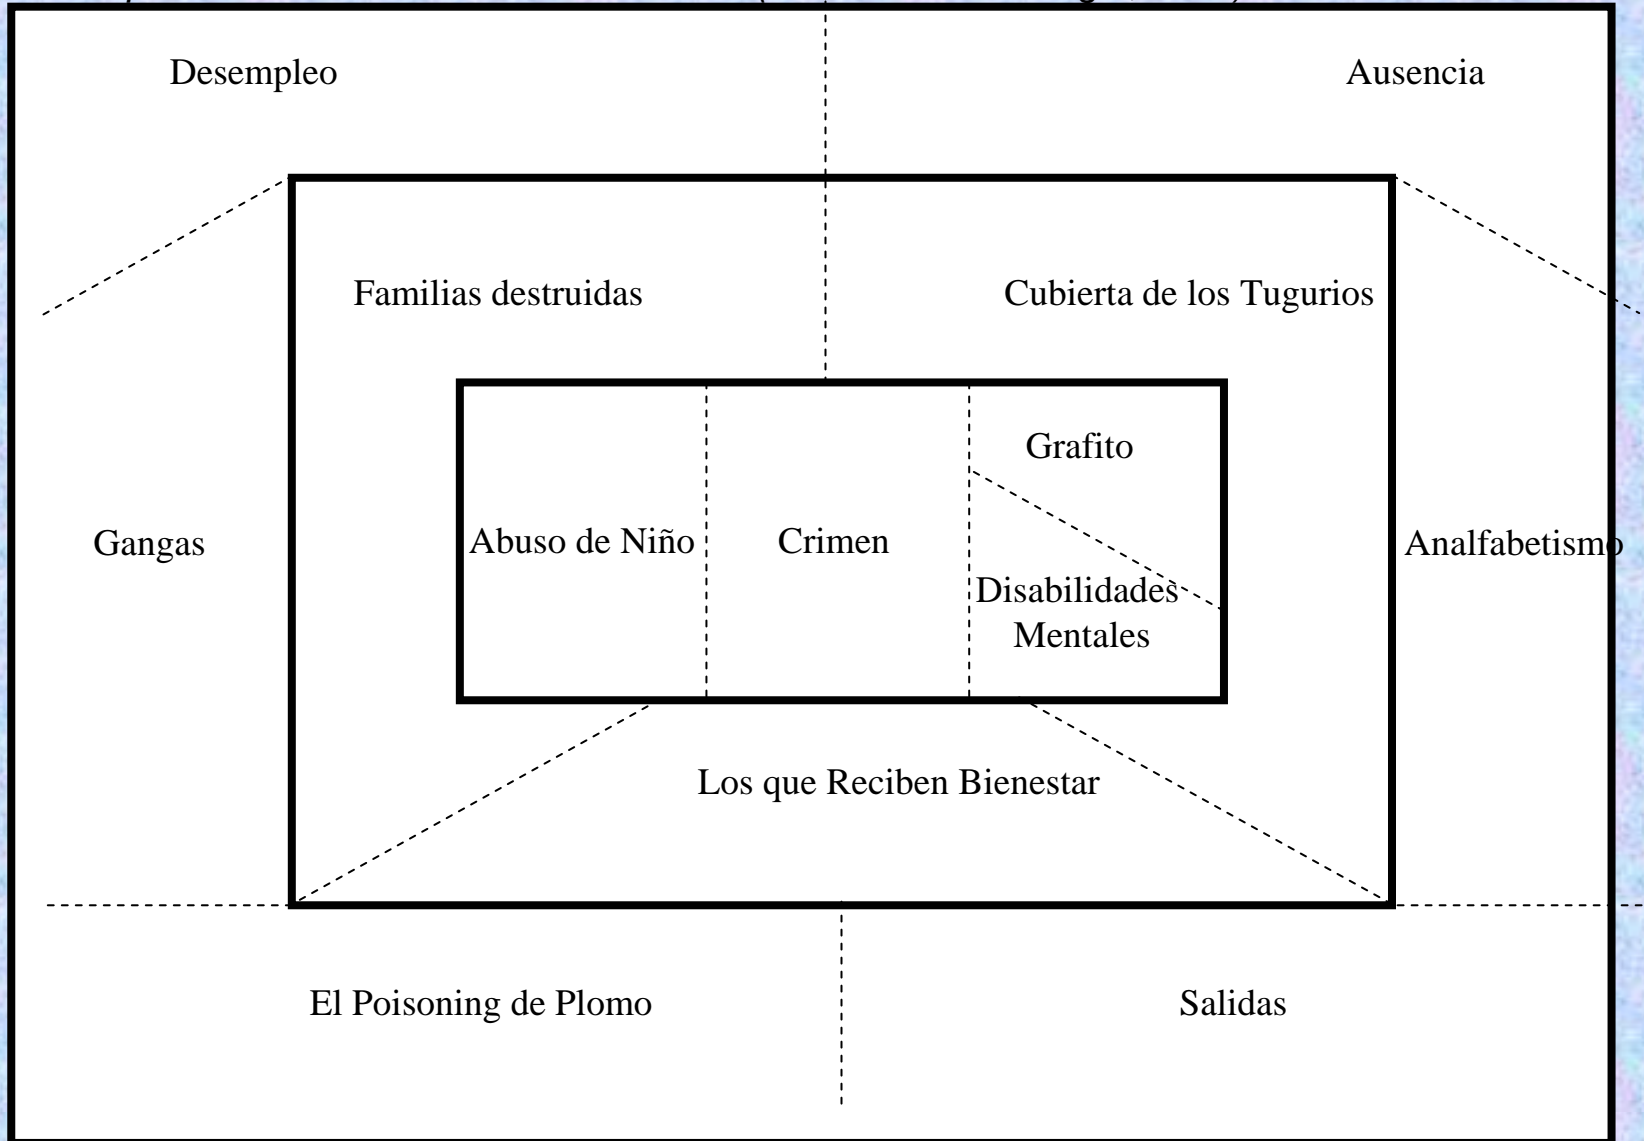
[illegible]

Desempleo

Ausencia

Familias destruidas

Cubierta de los Tugurios

Gangas

Abuso de Niño

Crimen

Grafito

Disabilidades Mentales

Analfabetismo

Los que Reciben Bienestar

El Poisoning de Plomo

Salidas